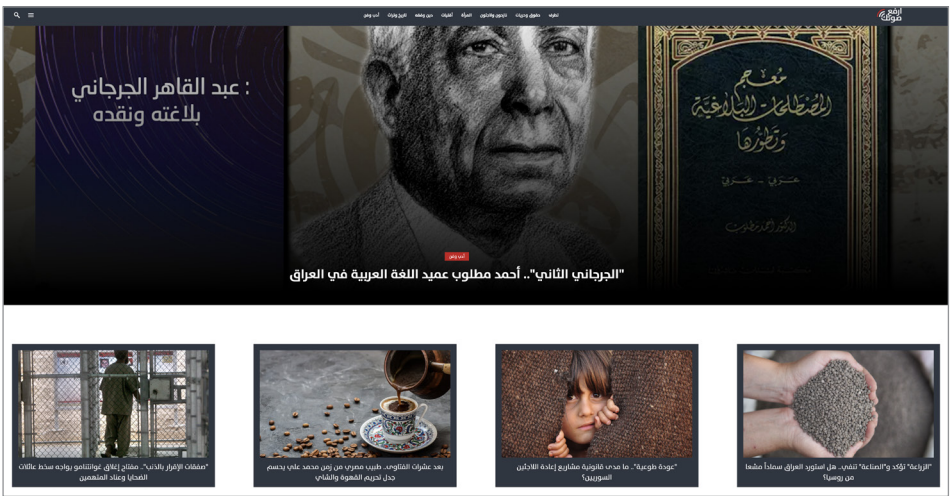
ارفع صوتك

تعرف حقوق وحريات لاجئون ونازحون المرأة أقليات دين ودولة تاريخ وتراث أدب وفن

: عبد القاهر الجرجاني
بلاغته ونقده

معجم المصطلحات البلاغية وتطورها
عربي - عربي
الدكتور أحمد مطلوب

أدب وفن

"الجرجاني الثاني".. أحمد مطلوب عميد اللغة العربية في العراق

"الزراعة" تؤكد و"الصناعة" تنفي.. هل استورد العراق سماداً مشعاً من روسيا؟

"عودة طوعية".. ما مدى قانونية مشاريع إعادة اللاجئين السوريين؟

بعد عشرات الفتاوى.. طبيب مصري من زمن محمد علي يحسم جدل تحريم القهوة والشاي

"صفقات الإقرار بالذنب".. مفتاح إغلاق غوانتانامو يواجه سخط عائلات الضحايا وعناد المتهمين